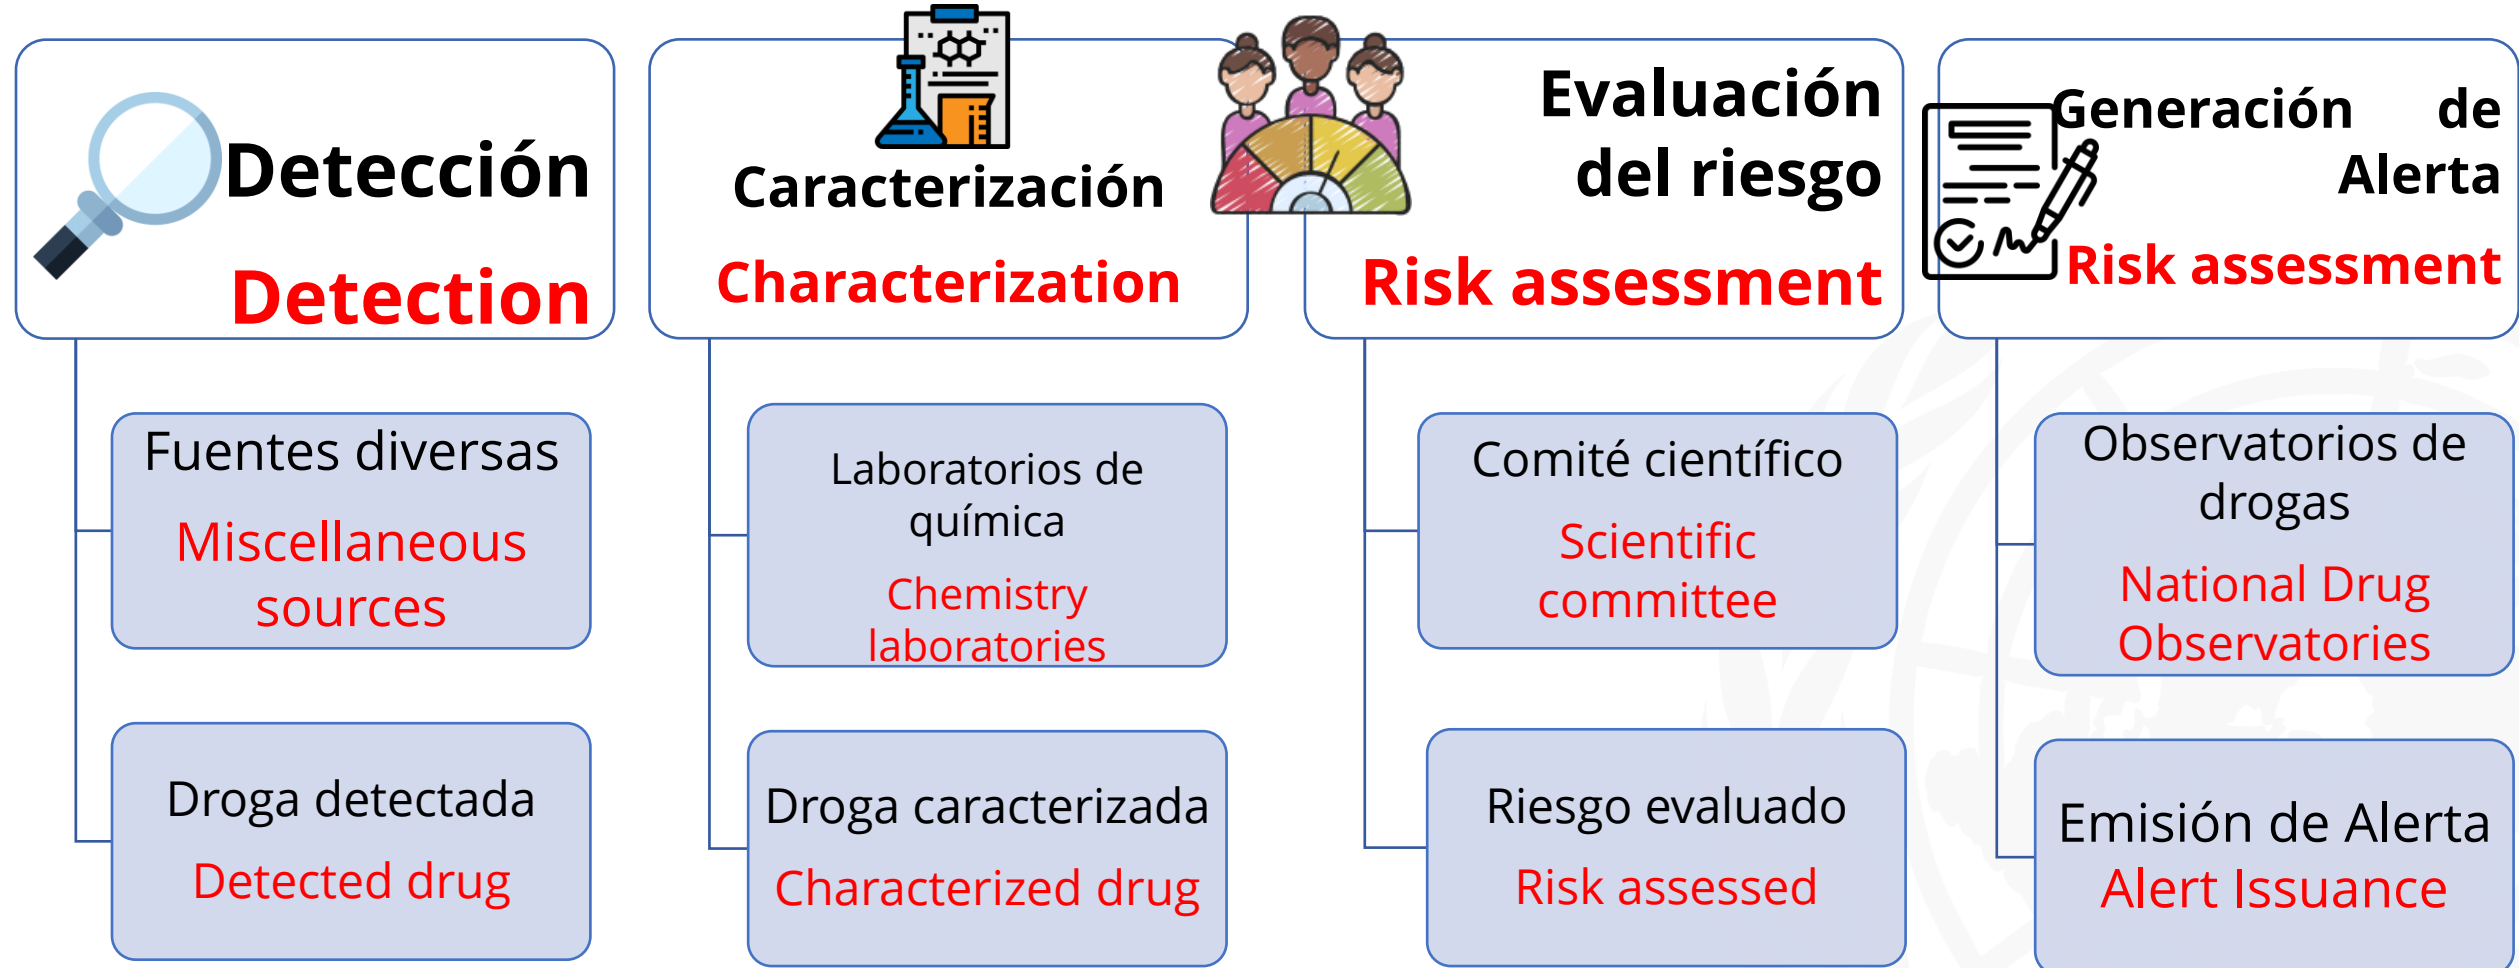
Detección
Detection

Fuentes diversas
Miscellaneous sources

Droga detectada
Detected drug

Caracterización
Characterization

Laboratorios de química
Chemistry laboratories

Droga caracterizada
Characterized drug

Evaluación del riesgo
Risk assessment

Comité científico
Scientific committee

Riesgo evaluado
Risk assessed

Generación de Alerta
Risk assessment

Observatorios de drogas
National Drug Observatories

Emisión de Alerta
Alert Issuance